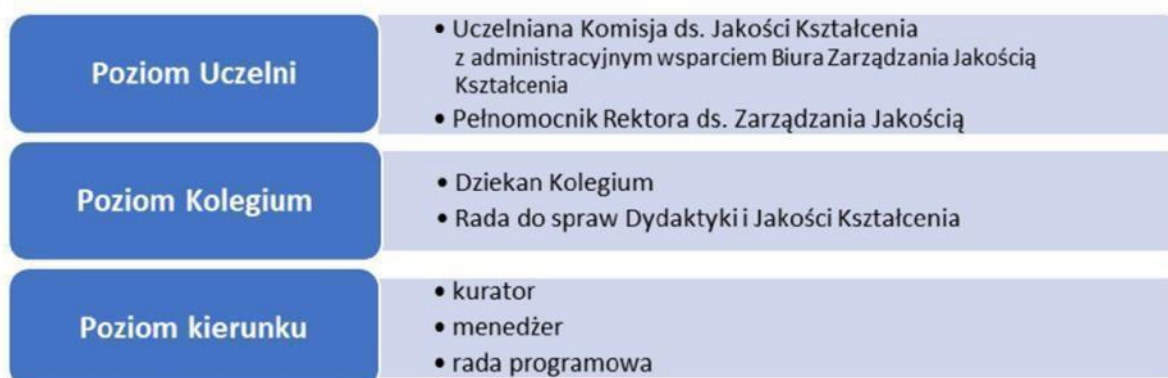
Poziom Uczelni

• Uczelniana Komisja ds. Jakości Kształcenia z administracyjnym wsparciem Biura Zarządzania Jakością Kształcenia
• Pełnomocnik Rektora ds. Zarządzania Jakością

Poziom Kolegium

• Dziekan Kolegium
• Rada do spraw Dydaktyki i Jakości Kształcenia

Poziom kierunku

• kurator
• menedżer
• rada programowa